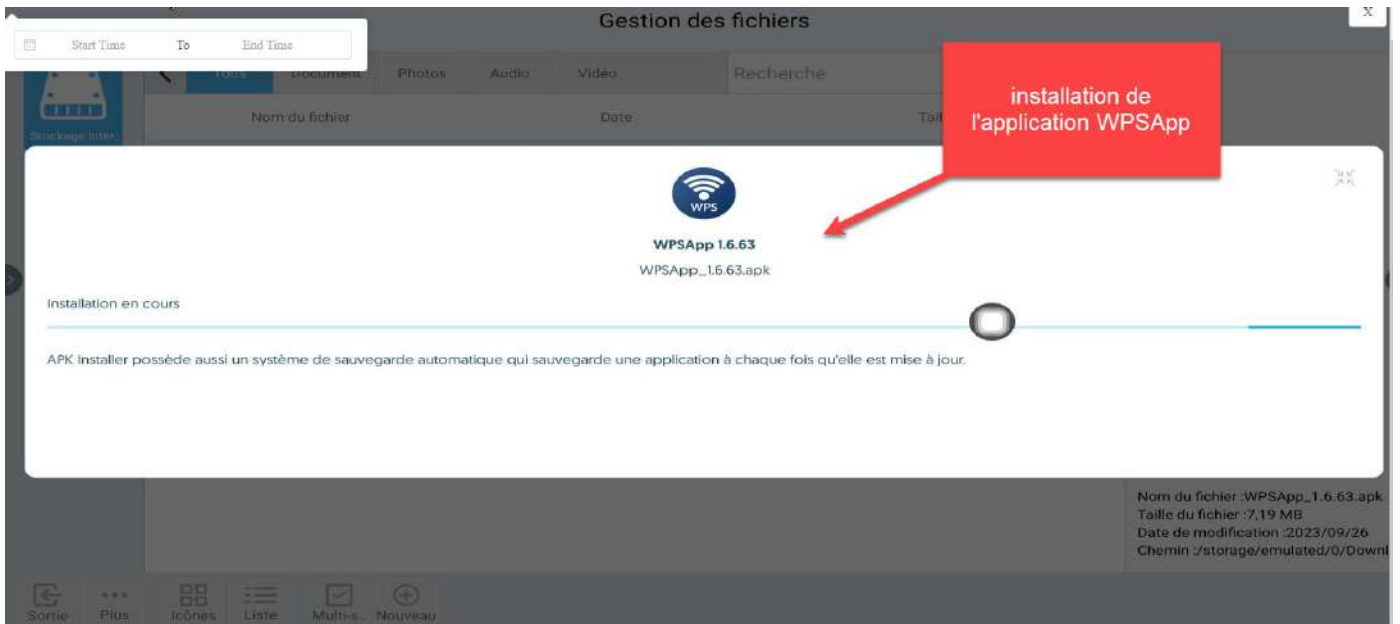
Start Time To End Time

Gestion des fichiers

X

Tous Document Photos Audio Video Recherche

Stockage inter

Nom du fichier Date Tail

installation de l'application WPSApp

WPS

WPSApp 1.6.63

WPSApp_1.6.63.apk

Installation en cours

APK Installer possède aussi un système de sauvegarde automatique qui sauvegarde une application à chaque fois qu'elle est mise à jour.

Nom du fichier :WPSApp_1.6.63.apk
Taille du fichier :7,19 MB
Date de modification :2023/09/26
Chemin :/storage/emulated/0/Downl

Sortie Plus Icônes Liste Multi-s... Nouveau